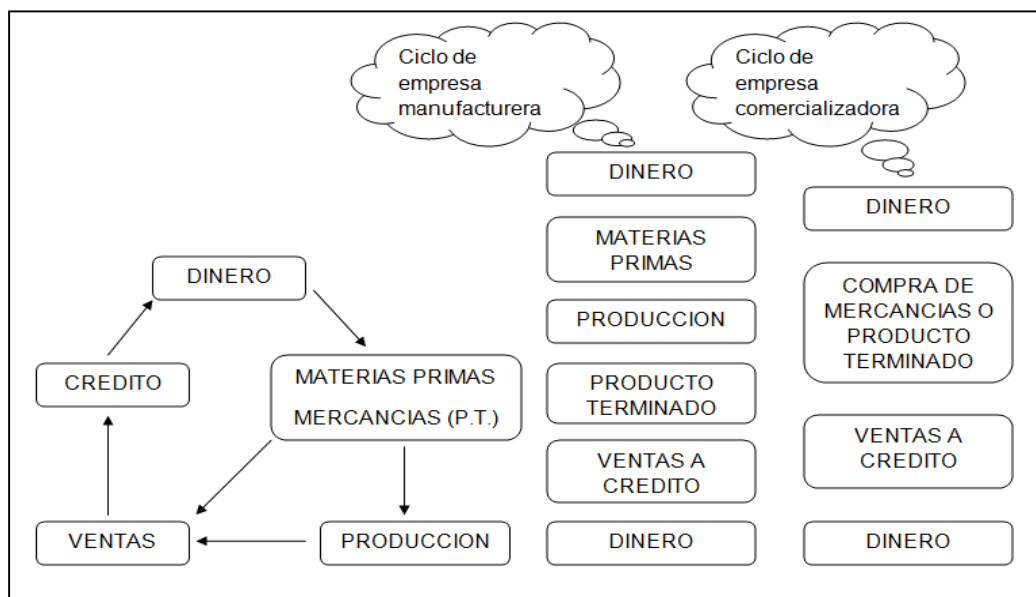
Ciclo de empresa manufacturera

Ciclo de empresa comercializadora

DINERO

MATERIAS PRIMAS

PRODUCCION

PRODUCTO TERMINADO

VENTAS A CREDITO

DINERO

DINERO

COMPRA DE MERCANCIAS O PRODUCTO TERMINADO

VENTAS A CREDITO

DINERO

DINERO

CREDITO

MATERIAS PRIMAS

MERCANCIAS (P.T.)

VENTAS

PRODUCCION